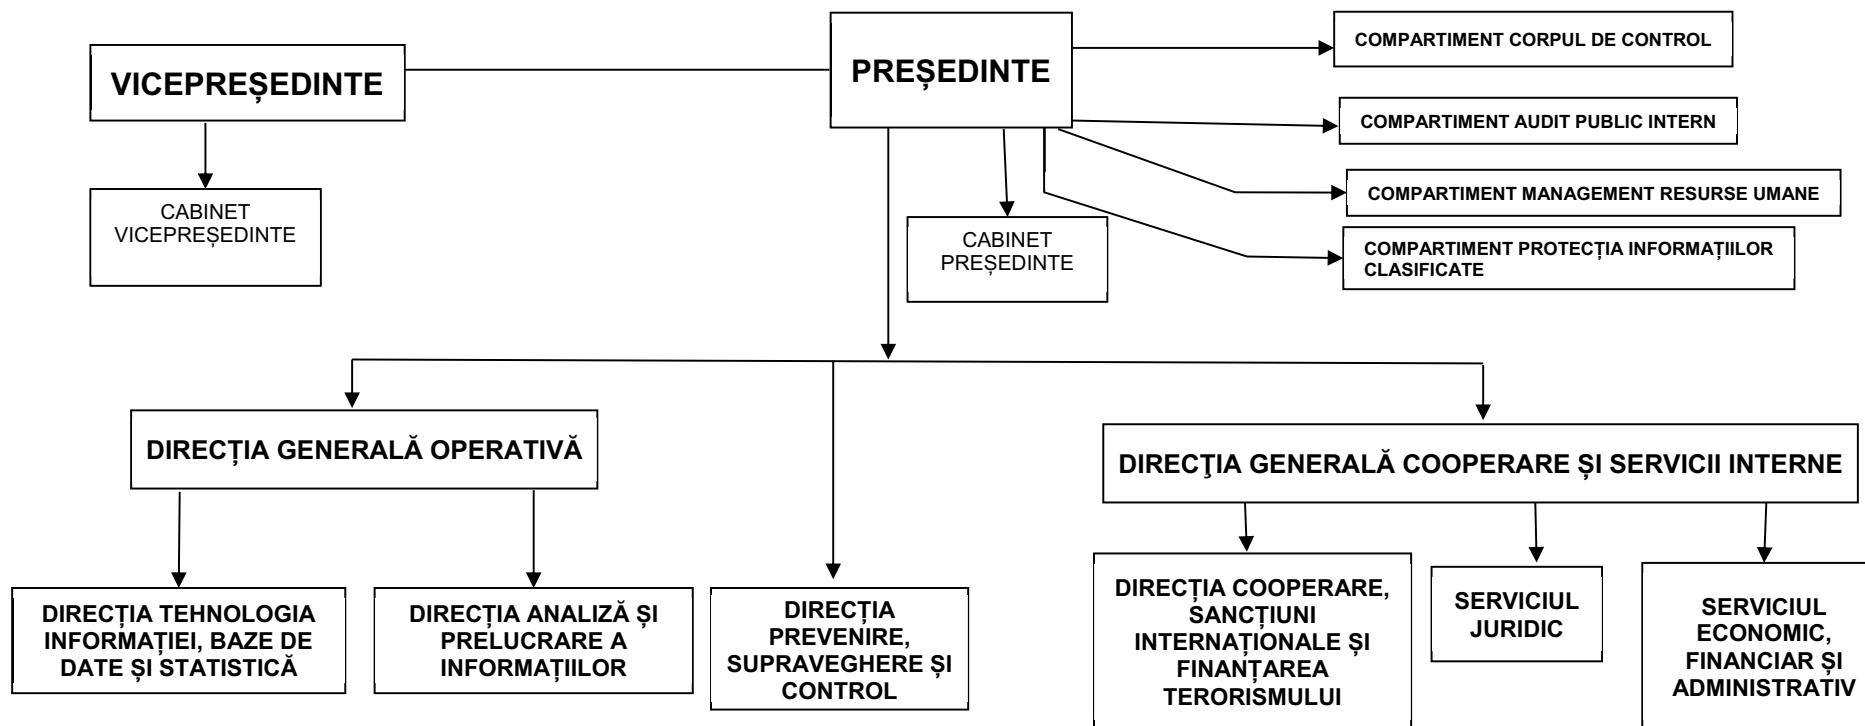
VICEPREȘEDINTE

PREȘEDINTE

COMPARTIMENT CORPUL DE CONTROL

COMPARTIMENT AUDIT PUBLIC INTERN

COMPARTIMENT MANAGEMENT RESURSE UMANE

COMPARTIMENT PROTECȚIA INFORMAȚIILOR CLASIFICATE

CABINET VICEPREȘEDINTE

CABINET PREȘEDINTE

DIRECȚIA GENERALĂ OPERATIVĂ

DIRECŢIA GENERALĂ COOPERARE ȘI SERVICII INTERNE

DIRECȚIA TEHNOLOGIA INFORMAȚIEI, BAZE DE DATE ȘI STATISTICĂ

DIRECȚIA ANALIZĂ ȘI PRELUCRARE A INFORMAȚIILOR

DIRECȚIA PREVENIRE, SUPRAVEGHERE ȘI CONTROL

DIRECȚIA COOPERARE, SANCȚIUNI INTERNAȚIONALE ȘI FINANȚAREA TERORISMULUI

SERVICIUL JURIDIC

SERVICIUL ECONOMIC, FINANCIAR ȘI ADMINISTRATIV